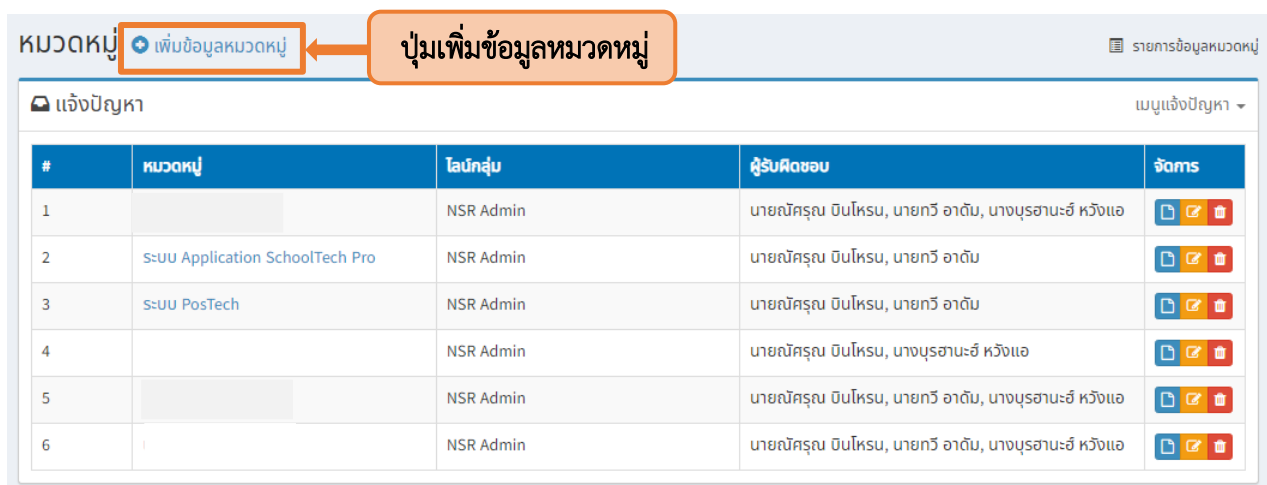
หมวดหมู่ เพิ่มข้อมูลหมวดหมู่

ปุ่มเพิ่มข้อมูลหมวดหมู่

รายการข้อมูลหมวดหมู่

แจ้งปัญหา

เมนูแจ้งปัญหา

| # | หมวดหมู่ | ไลน์กลุ่ม | ผู้รับผิดชอบ | จัดการ |
|---|---|---|---|---|
| 1 | | NSR Admin | นายณัศรุณ บินโหรน, นายทวี อาดัม, นางบุรฮานะฮ์ หวังแอ | |
| 2 | ระบบ Application SchoolTech Pro | NSR Admin | นายณัศรุณ บินโหรน, นายทวี อาดัม | |
| 3 | ระบบ PosTech | NSR Admin | นายณัศรุณ บินโหรน, นายทวี อาดัม | |
| 4 | | NSR Admin | นายณัศรุณ บินโหรน, นางบุรฮานะฮ์ หวังแอ | |
| 5 | | NSR Admin | นายณัศรุณ บินโหรน, นายทวี อาดัม, นางบุรฮานะฮ์ หวังแอ | |
| 6 | | NSR Admin | นายณัศรุณ บินโหรน, นายทวี อาดัม, นางบุรฮานะฮ์ หวังแอ | |